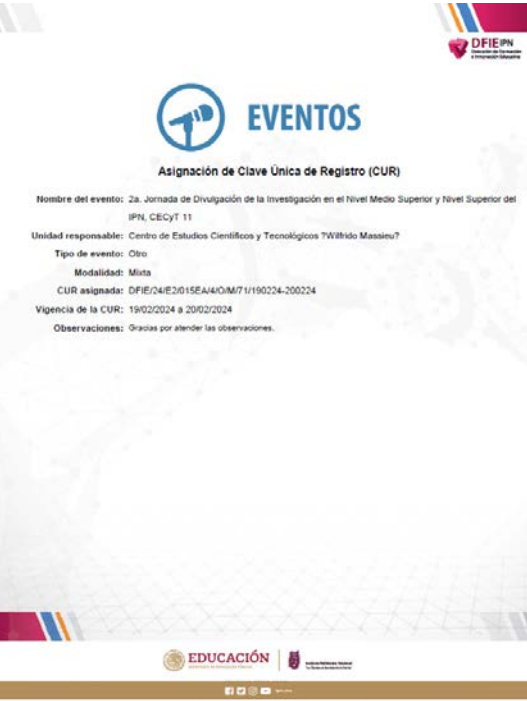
DFIE IPN
Dirección de Formación e Innovación Educativa

EVENTOS

Asignación de Clave Única de Registro (CUR)

Nombre del evento: 2a. Jornada de Divulgación de la Investigación en el Nivel Medio Superior y Nivel Superior del IPN, CECyT 11

Unidad responsable: Centro de Estudios Científicos y Tecnológicos ?Wilfrido Massieu?

Tipo de evento: Otro

Modalidad: Mixta

CUR asignada: DFIE/24/E2/015EA/4/O/M/71/190224-200224

Vigencia de la CUR: 19/02/2024 a 20/02/2024

Observaciones: Gracias por atender las observaciones.

EDUCACIÓN
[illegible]

Instituto Politécnico Nacional
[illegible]

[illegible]